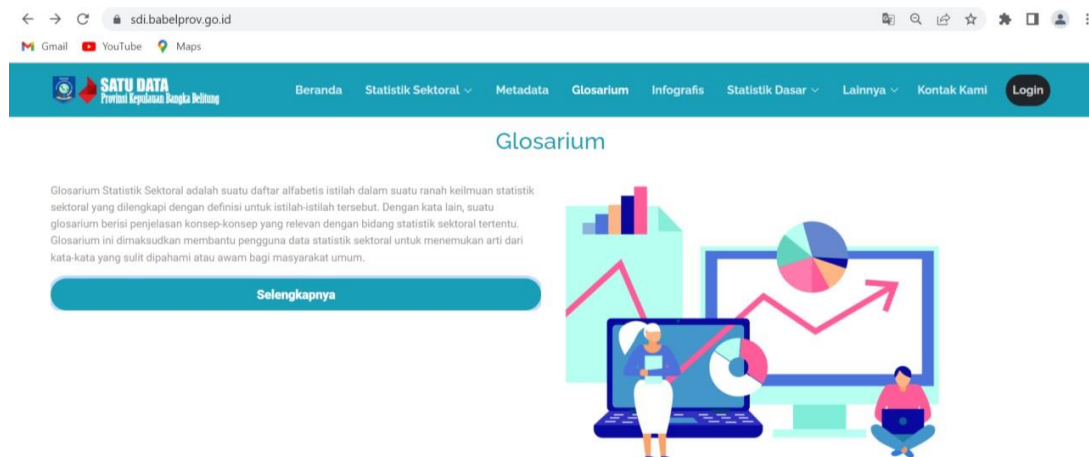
sdi.babelprov.go.id

Gmail YouTube Maps

SATU DATA
Provinsi Kepulauan Bangka Belitung

Beranda Statistik Sektoral Metadata Glosarium Infografis Statistik Dasar Lainnya Kontak Kami Login

Glosarium

Glosarium Statistik Sektoral adalah suatu daftar alfabetis istilah dalam suatu ranah keilmuan statistik sektoral yang dilengkapi dengan definisi untuk istilah-istilah tersebut. Dengan kata lain, suatu glosarium berisi penjelasan konsep-konsep yang relevan dengan bidang statistik sektoral tertentu. Glosarium ini dimaksudkan membantu pengguna data statistik sektoral untuk menemukan arti dari kata-kata yang sulit dipahami atau awam bagi masyarakat umum.

Selengkapnya